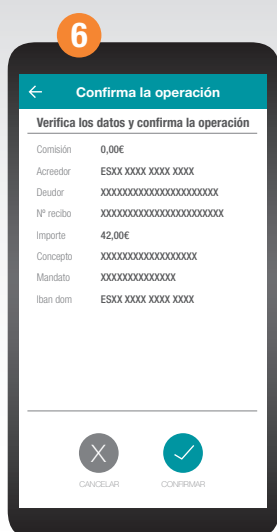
6

←

Confirma la operación

Verifica los datos y confirma la operación

| Comisión | 0,00€ |
|---|---|
| Acreedor | ESXX XXXX XXXX XXXX |
| Deudor | XXXXXXXXXXXXXXXXXXXXXXX |
| Nº recibo | XXXXXXXXXXXXXXXXXXXXXXXXX |
| Importe | 42,00€ |
| Concepto | XXXXXXXXXXXXXXXXXXXX |
| Mandato | XXXXXXXXXXXXXXX |
| Iban dom | ESXX XXXX XXXX XXXX |

CANCELAR

CONFIRMAR